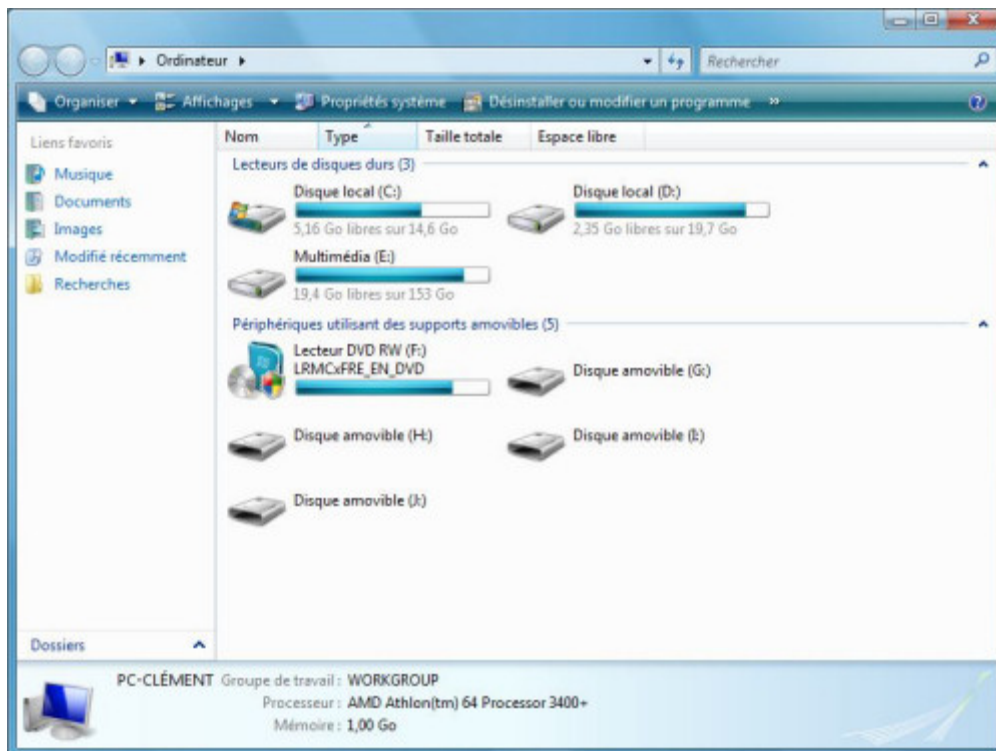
Ordinateur ▸

Rechercher

Organiser ▾ Affichages ▾ Propriétés système Désinstaller ou modifier un programme »

Liens favoris
Musique
Documents
Images
Modifié récemment
Recherches

Nom Type Taille totale Espace libre

Lecteurs de disques durs (3)

Disque local (C:)
5,16 Go libres sur 14,6 Go

Disque local (D:)
2,35 Go libres sur 19,7 Go

Multimédia (E:)
19,4 Go libres sur 153 Go

Périphériques utilisant des supports amovibles (5)

Lecteur DVD RW (F:)
LRMCxFRE_EN_DVD

Disque amovible (G:)

Disque amovible (H:)

Disque amovible (I:)

Disque amovible (J:)

Dossiers

PC-CLÉMENT Groupe de travail : WORKGROUP
Processeur : AMD Athlon(tm) 64 Processor 3400+
Mémoire : 1,00 Go